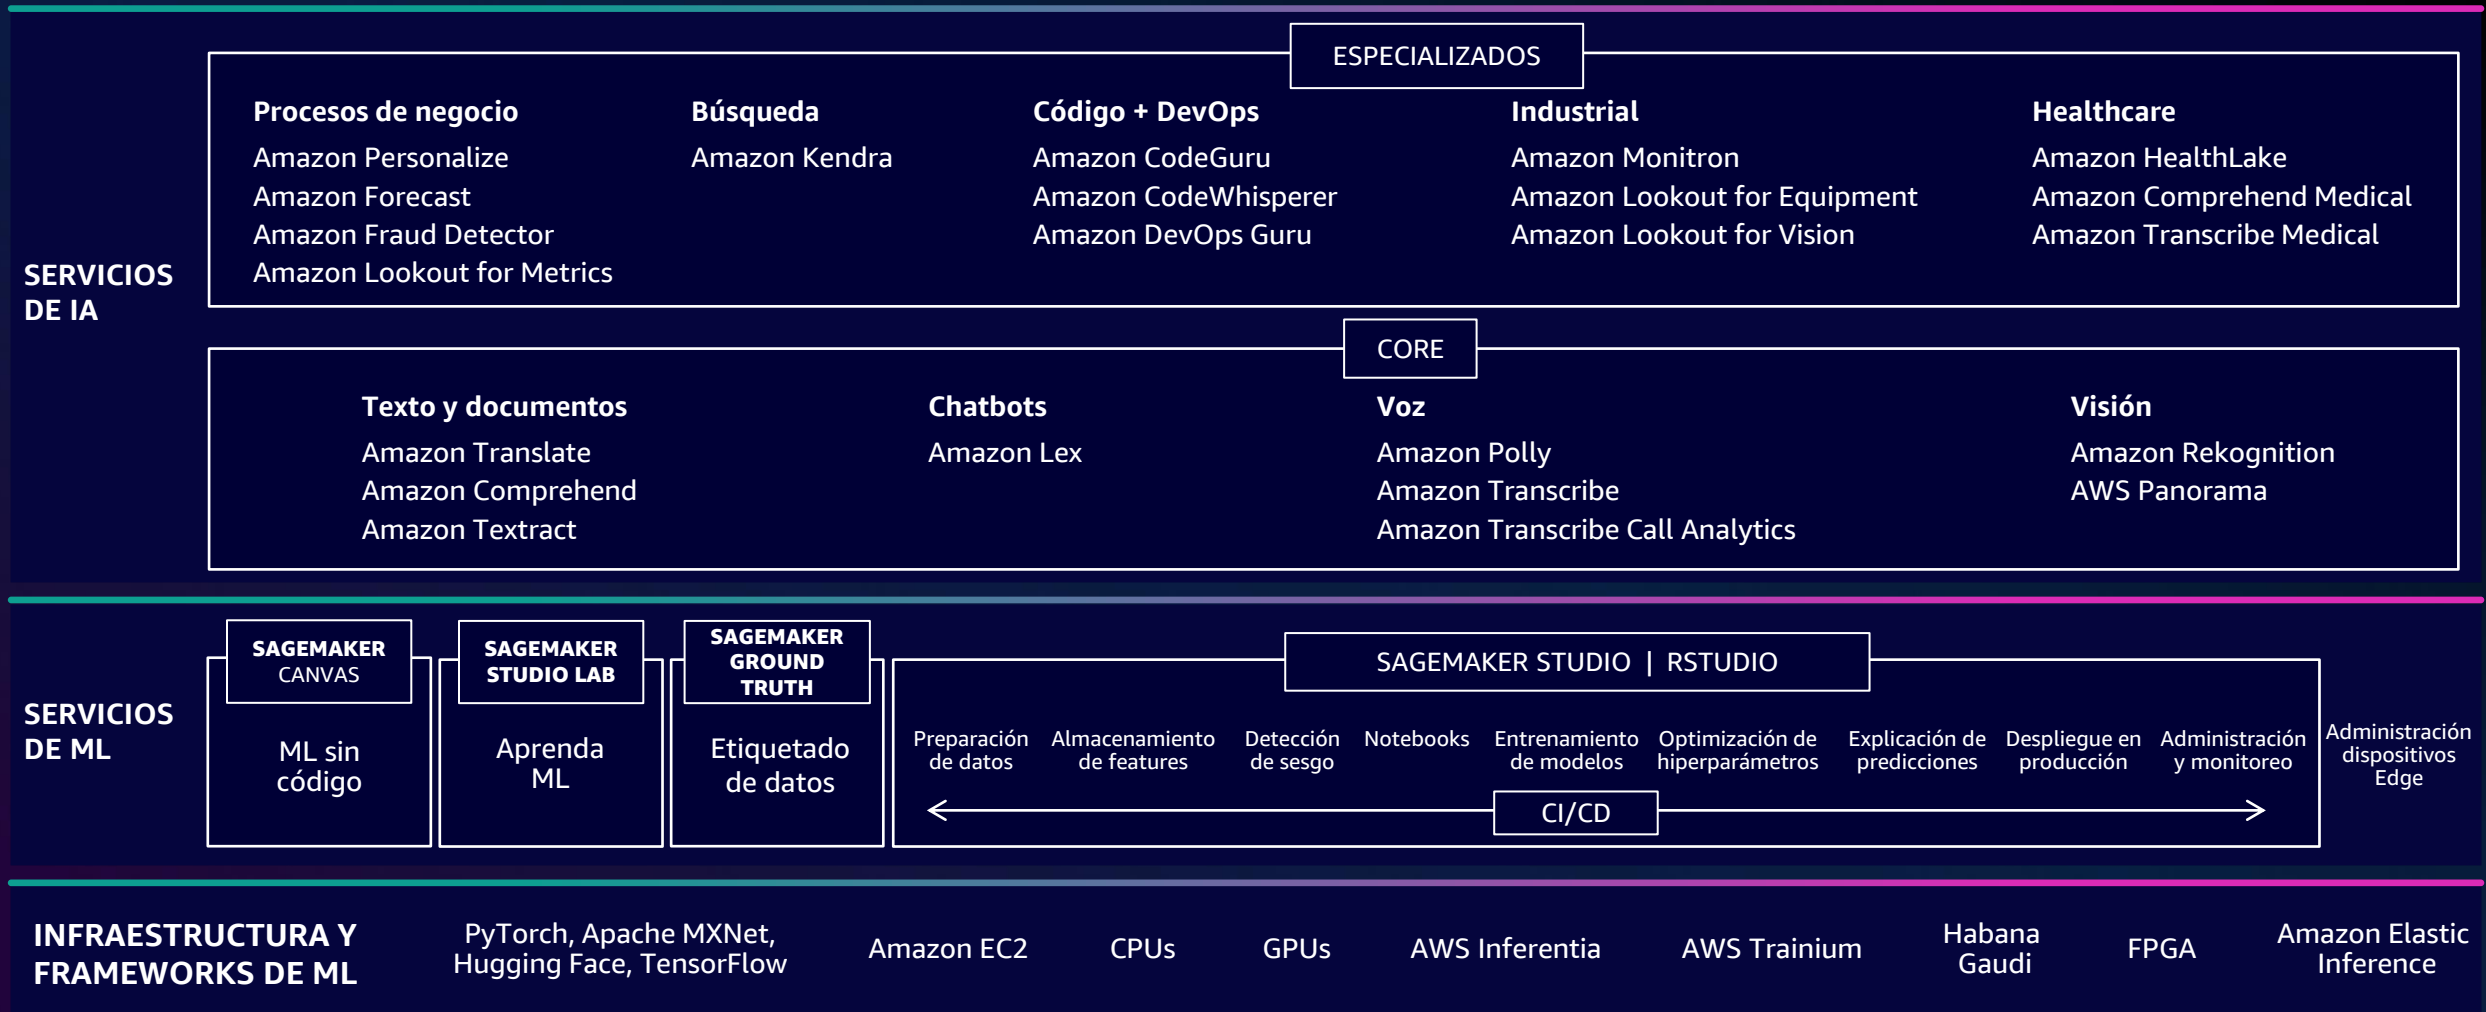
SERVICIOS DE IA

ESPECIALIZADOS

Procesos de negocio
Amazon Personalize
Amazon Forecast
Amazon Fraud Detector
Amazon Lookout for Metrics

Búsqueda
Amazon Kendra

Código + DevOps
Amazon CodeGuru
Amazon CodeWhisperer
Amazon DevOps Guru

Industrial
Amazon Monitron
Amazon Lookout for Equipment
Amazon Lookout for Vision

Healthcare
Amazon HealthLake
Amazon Comprehend Medical
Amazon Transcribe Medical

CORE

Texto y documentos
Amazon Translate
Amazon Comprehend
Amazon Textract

Chatbots
Amazon Lex

Voz
Amazon Polly
Amazon Transcribe
Amazon Transcribe Call Analytics

Visión
Amazon Rekognition
AWS Panorama

SERVICIOS DE ML

SAGEMAKER CANVAS
ML sin código

SAGEMAKER STUDIO LAB
Aprenda ML

SAGEMAKER GROUND TRUTH
Etiquetado de datos

SAGEMAKER STUDIO | RSTUDIO

Preparación de datos
Almacenamiento de features
Detección de sesgo
Notebooks
Entrenamiento de modelos
Optimización de hiperparámetros
Explicación de predicciones
Despliegue en producción
Administración y monitoreo

CI/CD

Administración dispositivos Edge

INFRAESTRUCTURA Y FRAMEWORKS DE ML

PyTorch, Apache MXNet, Hugging Face, TensorFlow
Amazon EC2
CPUs
GPUs
AWS Inferentia
AWS Trainium
Habana Gaudi
FPGA
Amazon Elastic Inference